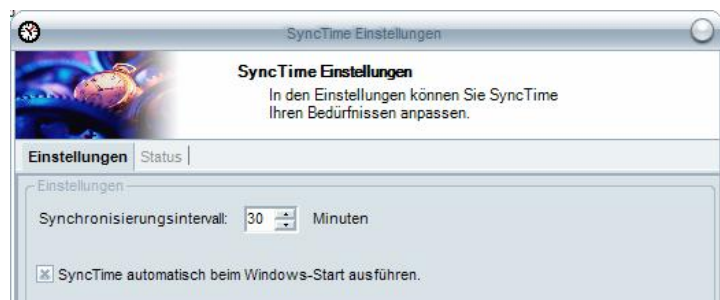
SyncTime Einstellungen

SyncTime Einstellungen
In den Einstellungen können Sie SyncTime Ihren Bedürfnissen anpassen.

Einstellungen | Status

Einstellungen

Synchronisierungsintervall: 30 Minuten

SyncTime automatisch beim Windows-Start ausführen.